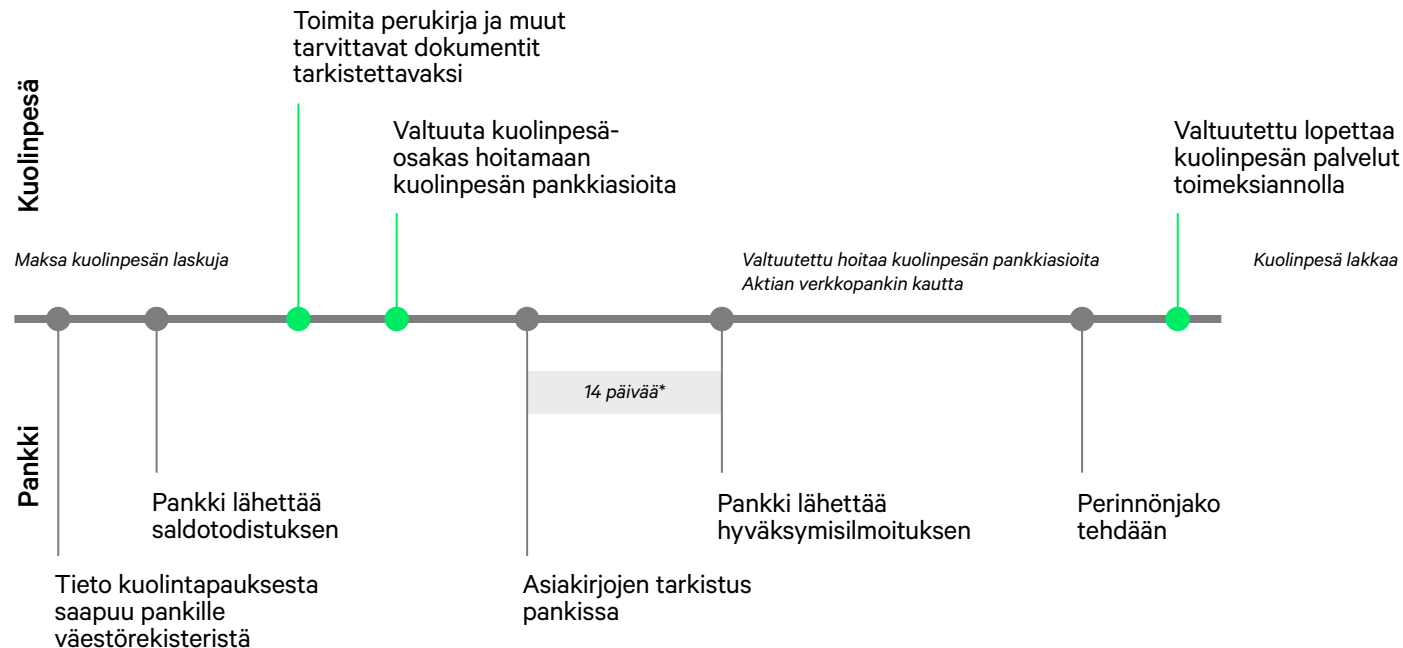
Kuolinpesä

Toimita perukirja ja muut tarvittavat dokumentit tarkistettavaksi

Valtuuta kuolinpesäosakas hoitamaan kuolinpesän pankkiasioita

Valtuutettu lopettaa kuolinpesän palvelut toimeksiannolla

*Maksa kuolinpesän laskuja*

*Valtuutettu hoitaa kuolinpesän pankkiasioita Aktian verkkopankin kautta*

*Kuolinpesä lakkaa*

*14 päivää**

Pankki

Pankki lähettää saldotodistuksen

Pankki lähettää hyväksymisilmoituksen

Perinnönjako tehdään

Tieto kuolintapauksesta saapuu pankille väestörekisteristä

Asiakirjojen tarkistus pankissa